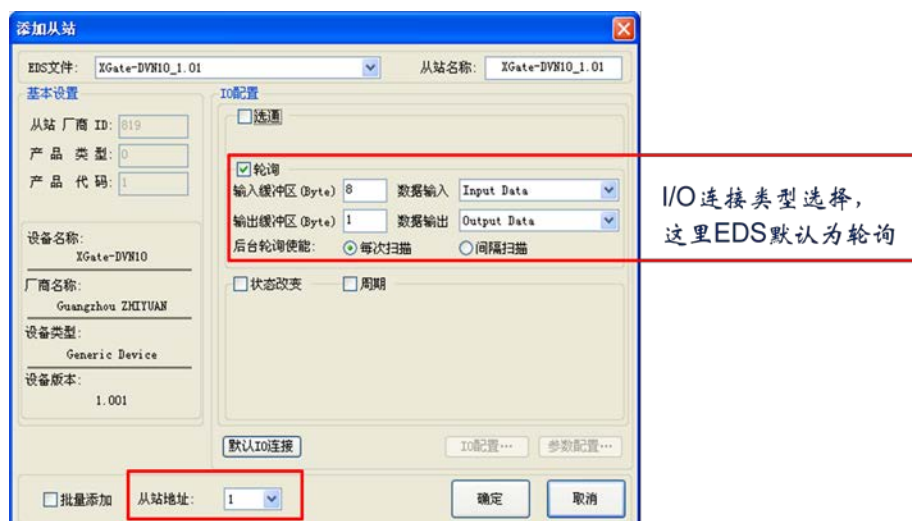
添加从站

EDS文件: XGate-DVN10_1.01
从站名称: XGate-DVN10_1.01

基本设置
从站 厂商 ID: 819
产 品 类 型: 0
产 品 代 码: 1

设备名称:
XGate-DVN10
厂商名称:
Guangzhou ZHIYUAN
设备类型:
Generic Device
设备版本:
1.001

IO配置
☐选通
☑轮询
输入缓冲区 (Byte) 8 数据输入 Input Data
输出缓冲区 (Byte) 1 数据输出 Output Data
后台轮询使能: ◉每次扫描 ○间隔扫描
☐状态改变 ☐周期

默认IO连接
IO配置…
参数配置…

☐批量添加
从站地址: 1
确定
取消

I/O连接类型选择，这里EDS默认为轮询